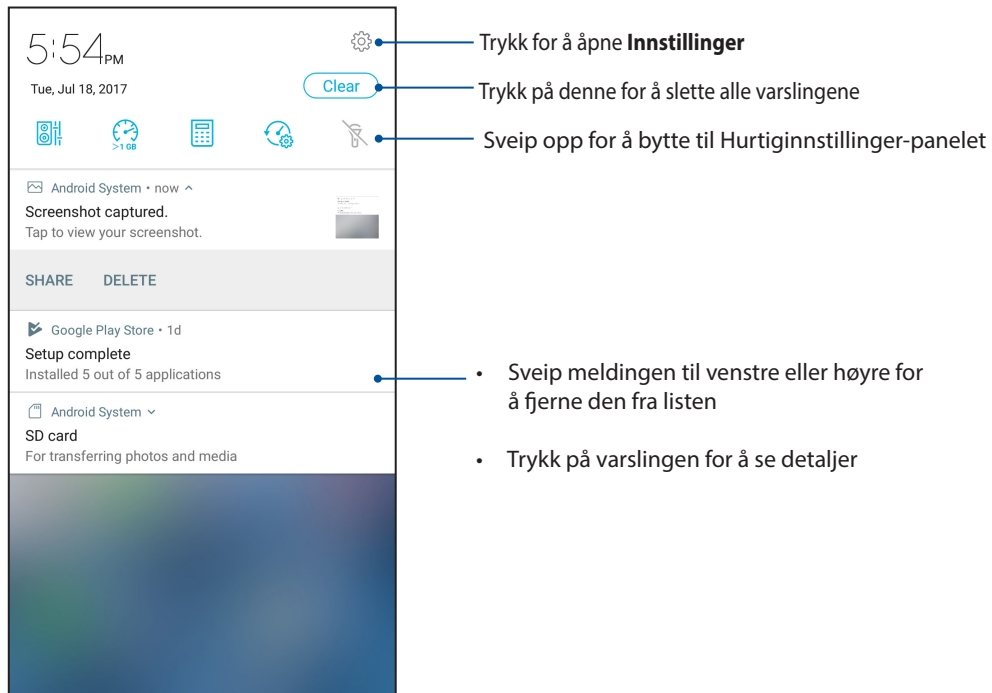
5:54PM

Tue, Jul 18, 2017

Clear

>1 GB

Android System • now

Screenshot captured.

Tap to view your screenshot.

SHARE DELETE

Google Play Store • 1d

Setup complete

Installed 5 out of 5 applications

Android System

SD card

For transferring photos and media

Trykk for å åpne **Innstillinger**

Trykk på denne for å slette alle varslingene

Sveip opp for å bytte til Hurtiginnstillinger-panelet

• Sveip meldingen til venstre eller høyre for å fjerne den fra listen

• Trykk på varslingen for å se detaljer